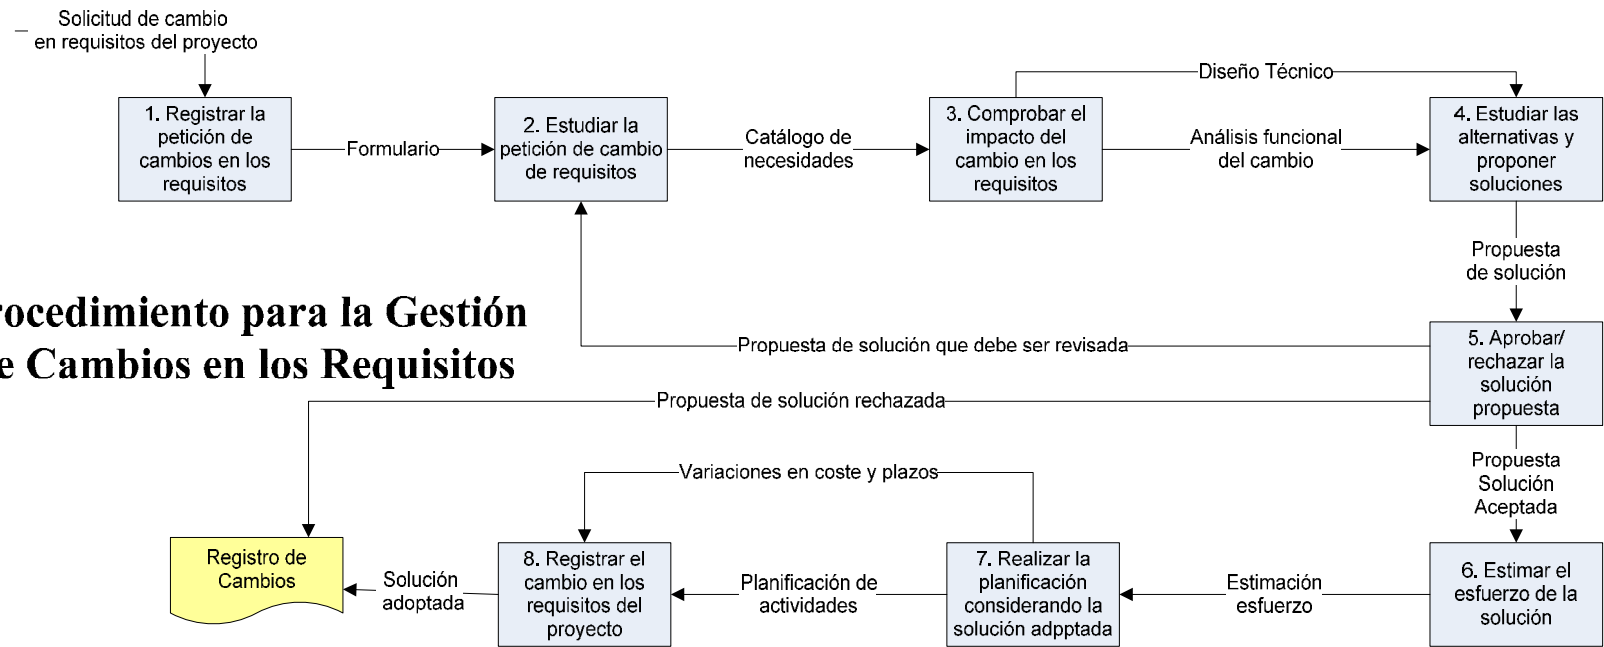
Solicitud de cambio en requisitos del proyecto

1. Registrar la petición de cambios en los requisitos

Formulario

2. Estudiar la petición de cambio de requisitos

Catálogo de necesidades

3. Comprobar el impacto del cambio en los requisitos

Diseño Técnico

Análisis funcional del cambio

4. Estudiar las alternativas y proponer soluciones

Propuesta de solución

rocedimiento para la Gestión e Cambios en los Requisitos

Propuesta de solución que debe ser revisada

5. Aprobar/ rechazar la solución propuesta

Propuesta de solución rechazada

Propuesta Solución Aceptada

Variaciones en coste y plazos

Registro de Cambios

Solución adoptada

8. Registrar el cambio en los requisitos del proyecto

Planificación de actividades

7. Realizar la planificación considerando la solución adpptada

Estimación esfuerzo

6. Estimar el esfuerzo de la solución